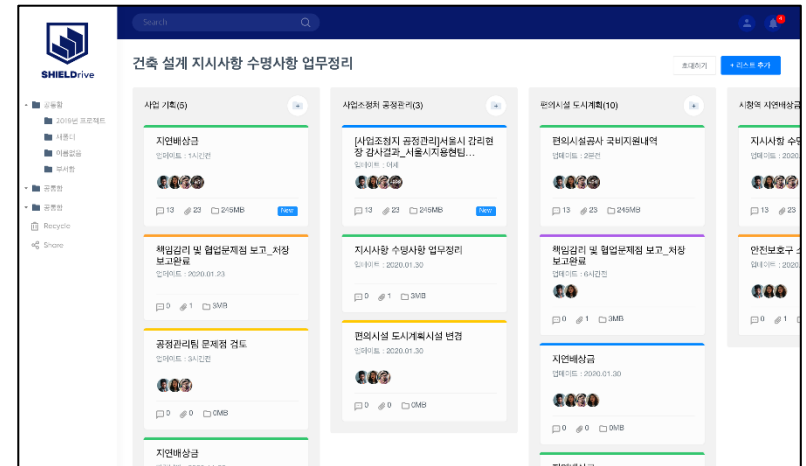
SHIELDrive

Search

건축 설계 지시사항 수명사항 업무정리

초대하기
+ 리스트 추가

공동함
2019년 프로젝트
세종디
이름없음
부서함
공동함
공동함
Recycle
Share

사업 기획(5)

지연배상금
업데이트 : 1시간전
13 23 245MB New

책임감리 및 협업문제점 보고_처장 보고완료
업데이트 : 2020.01.23
0 1 3MB

공정관리팀 문제점 검토
업데이트 : 3시간전
0 0 0MB

지연배상금

사업소청처 공정관리(3)

[사업조정지 공정관리]서울시 감리현장 감사결과_서울시지용현팀...
업데이트 : 어제
13 23 245MB New

지시사항 수명사항 업무정리
업데이트 : 2020.01.30
0 1 3MB

편의시설 도시계획시설 변경
업데이트 : 2020.01.30
0 0 0MB

편의시설 도시계획(10)

편의시설공사 국비지원내역
업데이트 : 2분전
13 23 245MB

책임감리 및 협업문제점 보고_처장 보고완료
업데이트 : 6시간전
0 1 3MB

지연배상금
업데이트 : 2020.01.30
0 0 0MB

시청역 지연배상금

지시사항 수
업데이트 : 2020
13 2

안전보호구
업데이트 : 2020
0 1